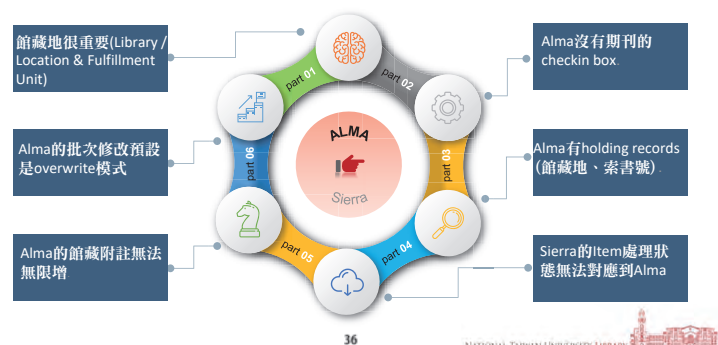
館藏地很重要(Library / Location & Fulfillment Unit)

Alma沒有期刊的 checkin box.

Alma的批次修改預設是overwrite模式

Alma有holding records (館藏地、索書號).

Alma的館藏附註無法無限增

Sierra的Item處理狀態無法對應到Alma

part 01
part 02
part 03
part 04
part 05
part 06

ALMA
Sierra

36

NATIONAL TAIWAN UNIVERSITY LIBRARY